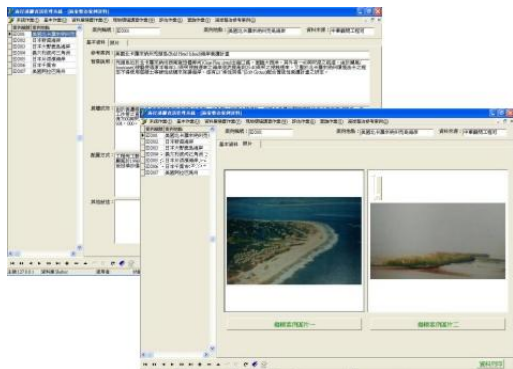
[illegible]

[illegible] 基本資料 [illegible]

案例編號 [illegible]

I001 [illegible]
I002 日本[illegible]
I003 日本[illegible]
I004 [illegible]
I005 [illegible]
I006 日本千葉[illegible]
I007 美國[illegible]

案例編號 I001

基本資料 照片

參考案例

背景說明

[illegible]

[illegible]

I001 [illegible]
I002 日本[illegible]
I003 日本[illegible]
I004 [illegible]
I005 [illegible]
I006 日本千葉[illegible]
I007 美國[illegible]

案例編號 I001

基本資料 照片

相關案例照片一

相關案例照片二

資料來源